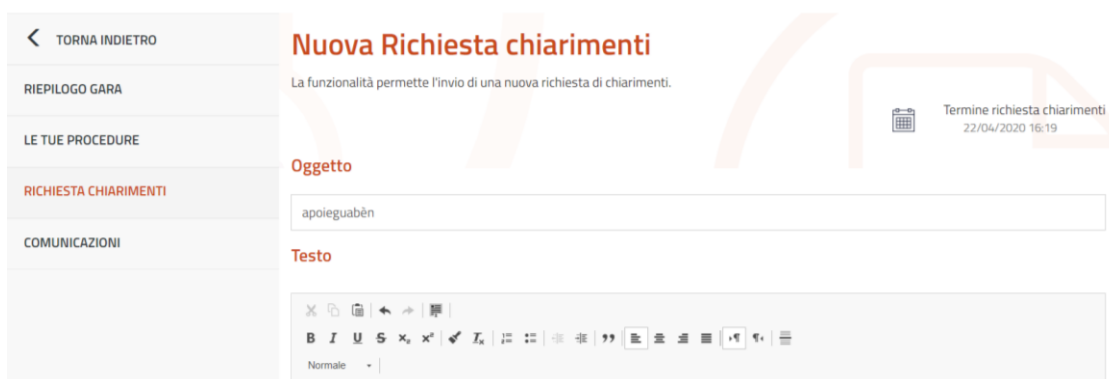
TORNA INDIETRO

RIEPILOGO GARA

LE TUE PROCEDURE

RICHIESTA CHIARIMENTI

COMUNICAZIONI

Nuova Richiesta chiarimenti

La funzionalità permette l'invio di una nuova richiesta di chiarimenti.

Termine richiesta chiarimenti
22/04/2020 16:19

Oggetto

apoieguabèn

Testo

B I U S $x_2$ $x^2$ $I_x$ 99

Normale